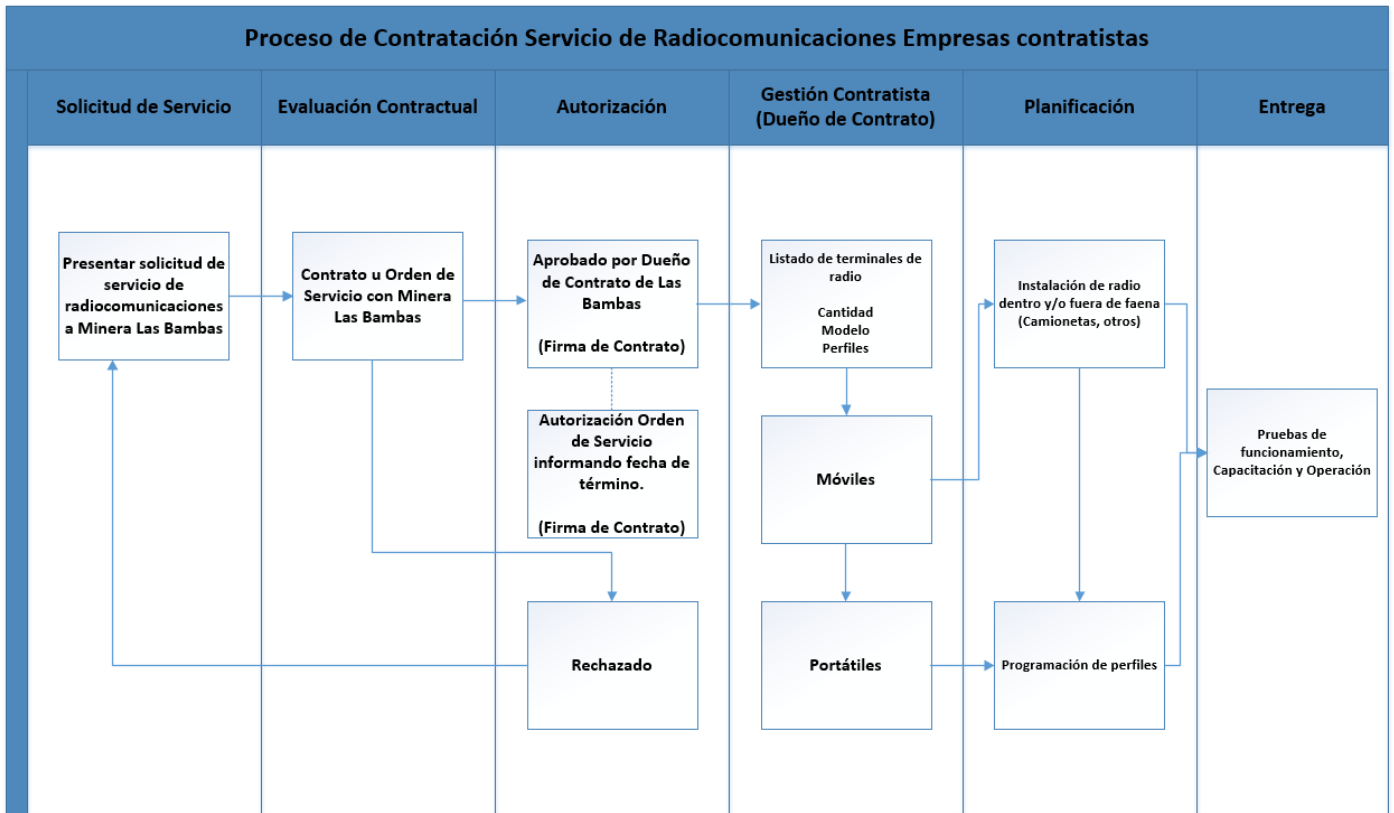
Proceso de Contratación Servicio de Radiocomunicaciones Empresas contratistas

Solicitud de Servicio

Evaluación Contractual

Autorización

Gestión Contratista (Dueño de Contrato)

Planificación

Entrega

Presentar solicitud de servicio de radiocomunicaciones a Minera Las Bambas

Contrato u Orden de Servicio con Minera Las Bambas

Aprobado por Dueño de Contrato de Las Bambas

(Firma de Contrato)

Autorización Orden de Servicio informando fecha de término.

(Firma de Contrato)

Rechazado

Listado de terminales de radio

Cantidad
Modelo
Perfiles

Móviles

Portátiles

Instalación de radio dentro y/o fuera de faena (Camionetas, otros)

Programación de perfiles

Pruebas de funcionamiento, Capacitación y Operación